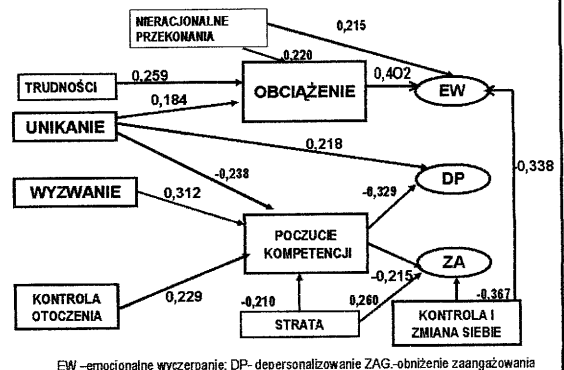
NIERACJONALNE PRZEKONANIA

0,215

0,220

TRUDNOŚCI

0,259

OBCIĄŻENIE

0,4O2

EW

0,184

UNIKANIE

0,218

-0,238

-0,338

WYZWANIE

0,312

-0,329

DP

POCZUCIE KOMPETENCJI

-0,215

ZA

KONTROLA OTOCZENIA

0,229

-0,210

0,260

-0,367

STRATA

KONTROLA I ZMIANA SIEBIE

EW –emocionalne wyczerpanie; DP- depersonalizowanie ZAG.-obniżenie zaangażowania